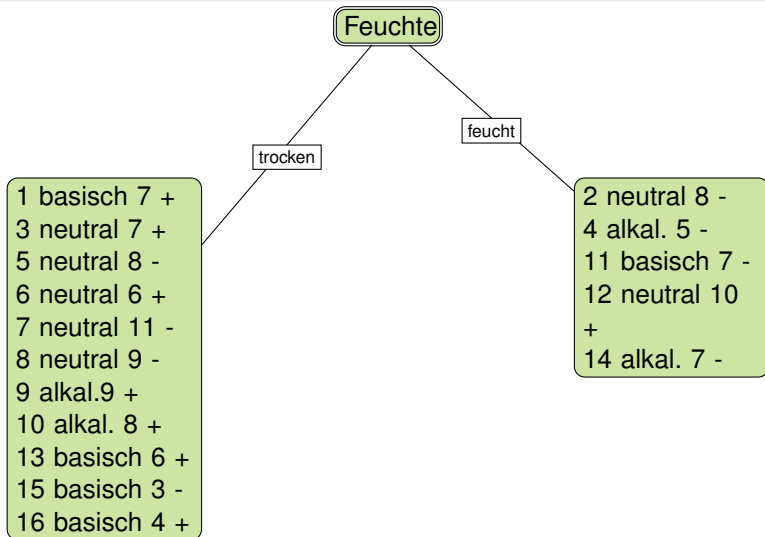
Feuchte

trocken

1 basisch 7 +
3 neutral 7 +
5 neutral 8 -
6 neutral 6 +
7 neutral 11 -
8 neutral 9 -
9 alkal.9 +
10 alkal. 8 +
13 basisch 6 +
15 basisch 3 -
16 basisch 4 +

feucht

2 neutral 8 -
4 alkal. 5 -
11 basisch 7 -
12 neutral 10 +
14 alkal. 7 -